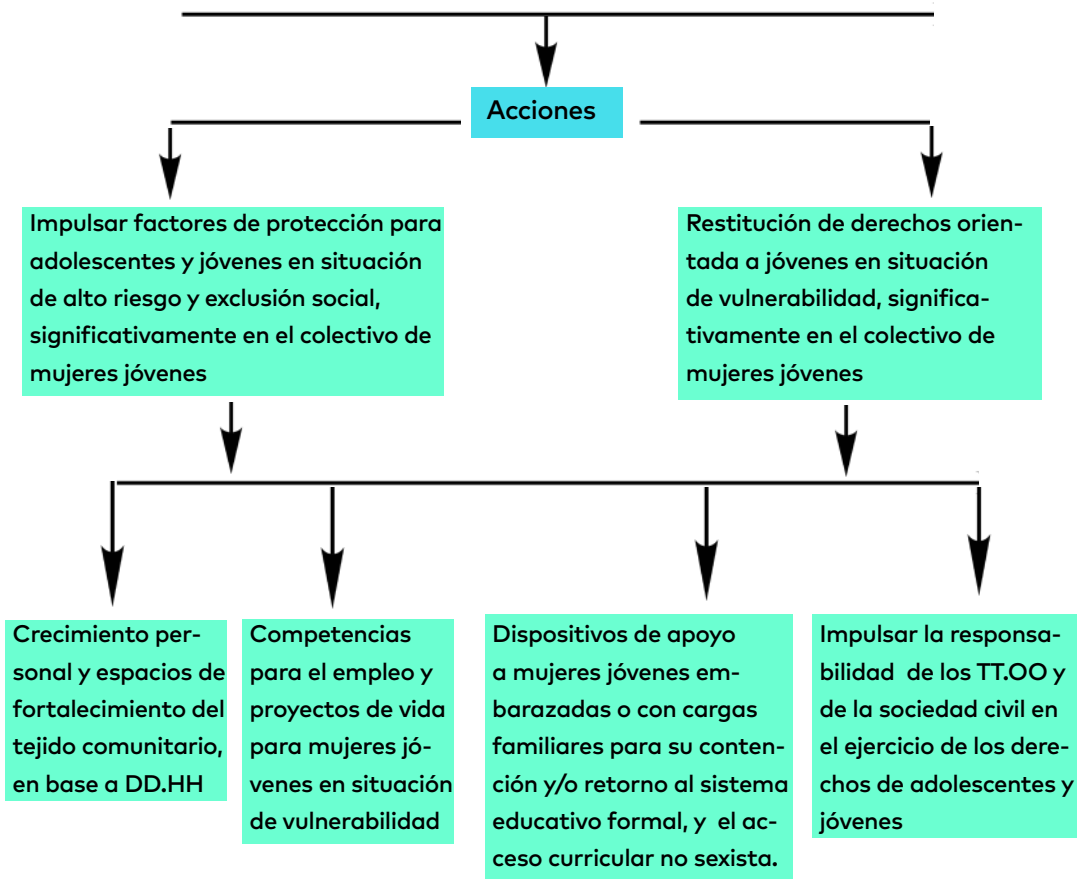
Acciones

Impulsar factores de protección para adolescentes y jóvenes en situación de alto riesgo y exclusión social, significativamente en el colectivo de mujeres jóvenes

Restitución de derechos orientada a jóvenes en situación de vulnerabilidad, significativamente en el colectivo de mujeres jóvenes

Crecimiento personal y espacios de fortalecimiento del tejido comunitario, en base a DD.HH

Competencias para el empleo y proyectos de vida para mujeres jóvenes en situación de vulnerabilidad

Dispositivos de apoyo a mujeres jóvenes embarazadas o con cargas familiares para su contención y/o retorno al sistema educativo formal, y el acceso curricular no sexista.

Impulsar la responsabilidad de los TT.OO y de la sociedad civil en el ejercicio de los derechos de adolescentes y jóvenes